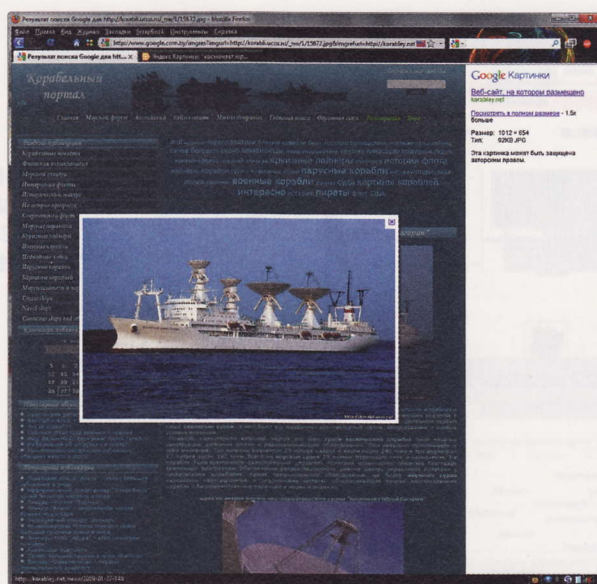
Результат поиска Google для http://korabli.ucoz.ru/_nw/1/15672.jpg - Mozilla Firefox

Файл Правка Вид Журнал Закладки Инструменты Справка

http://www.google.com.by/imgres?imgurl=http://korabli.ucoz.ru/_nw/1/15672.jpg&imgrefurl=http://korabley.net

Результат поиска Google для htt... | Яндекс.Картинки: "космичес...

Корабельный портал

Google Картинки

Веб-сайт, на котором размещено
korabley.net

Посмотреть в полном размере - 1.5x больше

Размер: 1012 × 654
Тип: 92KB JPG

Эта картинка может быть защищена авторскими правами.

круизные лайнеры потопы флота парусные корабли военные корабли суда картины кораблей интересно пираты

http://korabley.net/news/2009-01-27-146